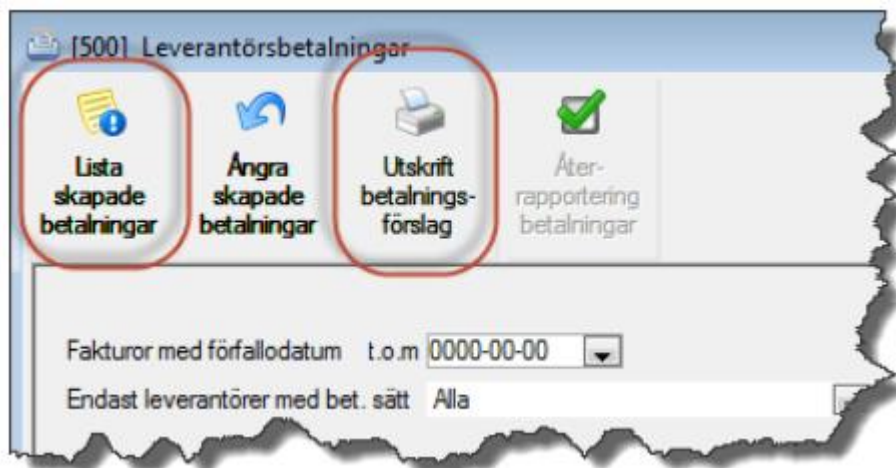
[500] Leverantörsbetalningar

Lista skapade betalningar

Ångra skapade betalningar

Utskrift betalningsförslag

Återrapportering betalningar

Fakturor med förfallodatum t.o.m 0000-00-00

Endast leverantörer med bet. sätt Alla